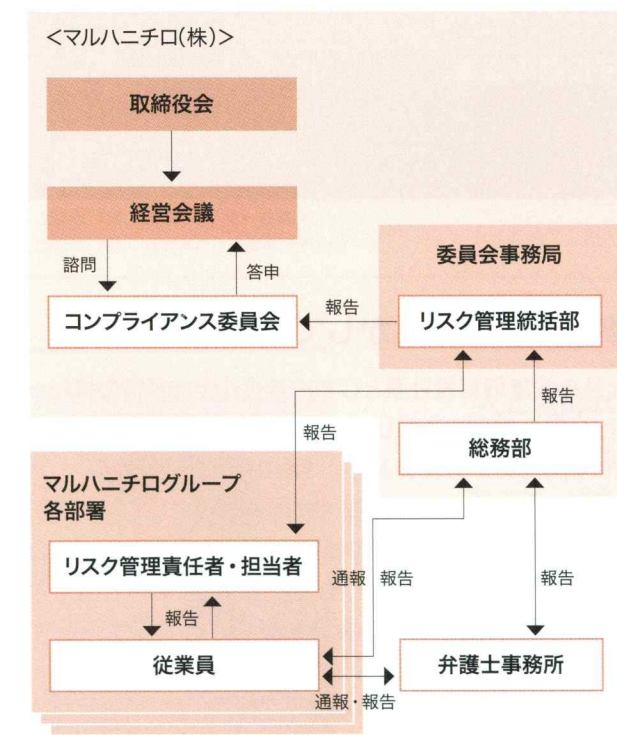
<マルハニチロ(株)>

取締役会

経営会議

諮問

答申

委員会事務局

報告

コンプライアンス委員会

リスク管理統括部

報告

報告

総務部

マルハニチログループ各部署

リスク管理責任者・担当者

通報

報告

報告

報告

従業員

弁護士事務所

通報・報告